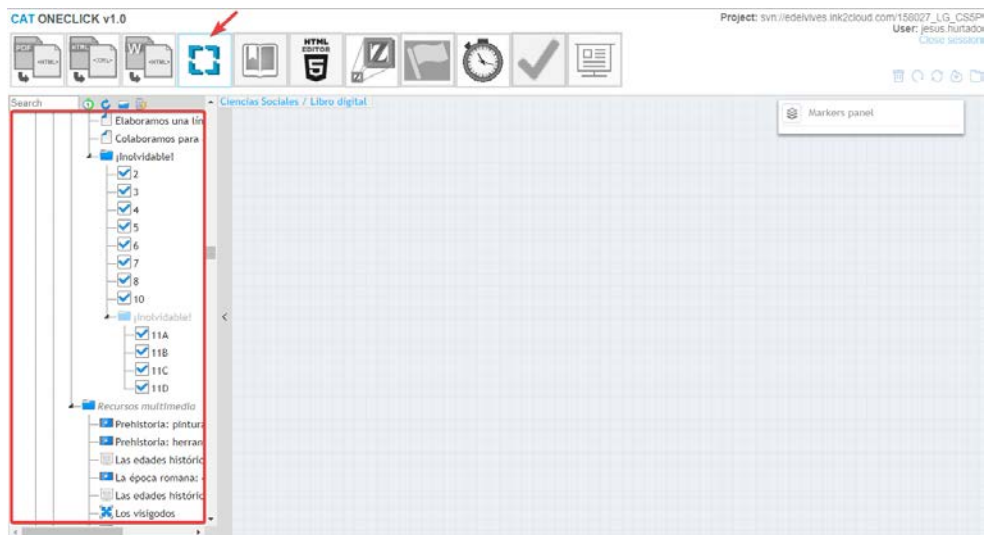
CAT ONECLICK v1.0

Project: svn://edelvives.ink2cloud.com/158027_LG_CS5P
User: jesus.hurtado
Close session

<HTML> <XML> <HTML>

HTML EDITOR 5

Search

Ciencias Sociales / Libro digital

Markers panel

Elaboramos una lín
Colaboramos para
¡Inolvidable!
2
3
4
5
6
7
8
10
¡Inolvidable!
11A
11B
11C
11D
Recursos multimedia
Prehistoria: pintura
Prehistoria: herran
Las edades históric
La época romana:
Las edades históric
Los visigodos